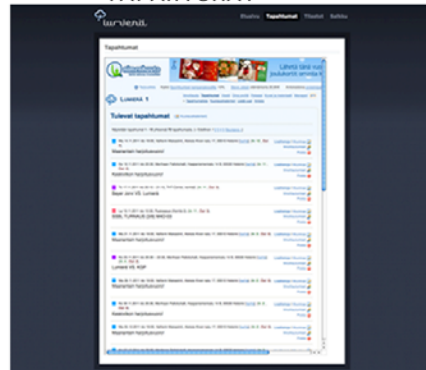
lumenä

Etusivu Tapahtumat Tilastot Sakko

Tapahtumat

Lumenä 1

Tulevat tapahtumat

Ilmoittautumaan pelaamaan
Ilmoittautumaan pelaamaan
Gaas Joni VS. Lumenä
GOOL-TURNAUS (NM MIKKO)
Ilmoittautumaan pelaamaan
Ilmoittautumaan pelaamaan
Lumenä VS. KOP
Ilmoittautumaan pelaamaan
Ilmoittautumaan pelaamaan

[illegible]